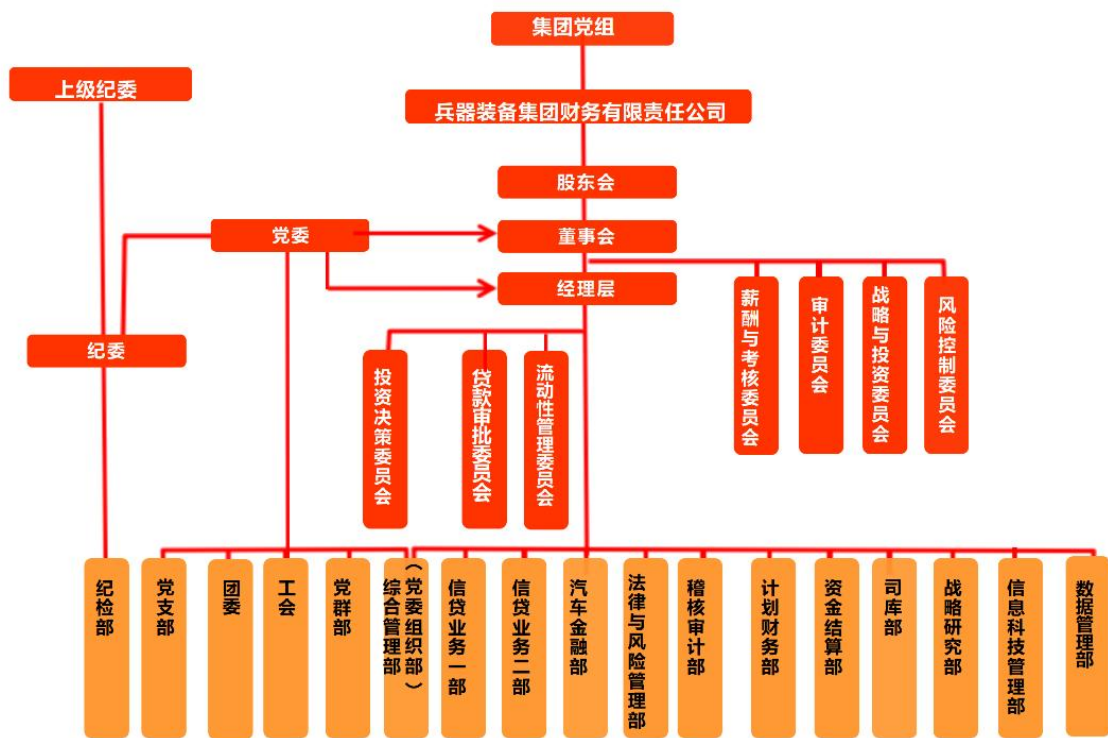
集团党组

上级纪委

兵器装备集团财务有限责任公司

股东会

党委

董事会

经理层

纪委

薪酬与考核委员会

审计委员会

战略与投资委员会

风险控制委员会

投资决策委员会

贷款审批委员会

流动性管理委员会

纪检部

党支部

团委

工会

党群部

综合管理部（党委组织部）

信贷业务一部

信贷业务二部

汽车金融部

法律与风险管理部

稽核审计部

计划财务部

资金结算部

司库部

战略研究部

信息科技管理部

数据管理部